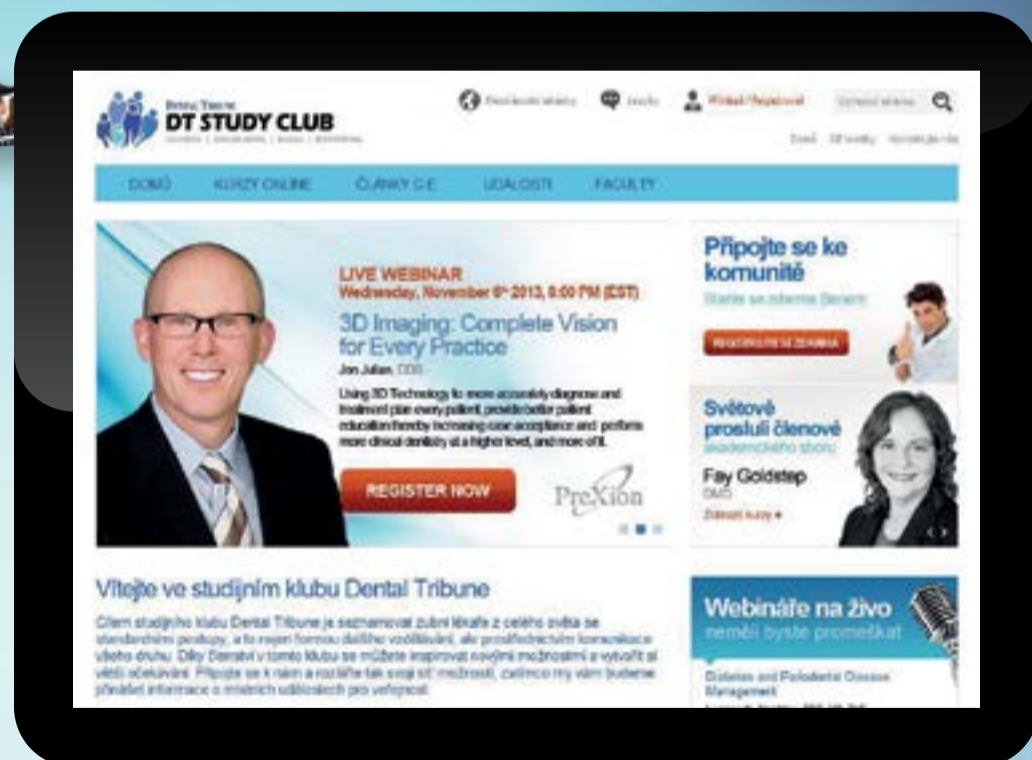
DT STUDY CLUB

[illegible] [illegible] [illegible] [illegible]

DOMŮ KURZY ONLINE ČLÁNKY C.E. UDÁLOSTI FACULTY

LIVE WEBINAR
Wednesday, November 6th 2013, 8:00 PM (EST)

3D Imaging: Complete Vision for Every Practice

Jon Julian, DDS

Using 3D Technology to more accurately diagnose and treatment plan every patient, provide better patient education thereby increasing case acceptance and perform more clinical dentistry at a higher level, and more of it.

REGISTER NOW

PreXion

Připojte se ke komunitě

Staňte se zdarma členem

Světově proslulí členové akademického sboru

Fay Goldstep

Zobrazit kurzy

Vítejte ve studijním klubu Dental Tribune

Cílem studijního klubu Dental Tribune je seznamovat zubní lékaře z celého světa se standardními postupy, a to nejen formou dalšího vzdělávání, ale prostřednictvím komunikace všeho druhu. Díky členství v tomto klubu se můžete inspirovat novými možnostmi a vytvořit si větší očekávání. Připojte se k nám a rozšiřte tak svoji síť možností, zatímco my vám budeme přinášet informace o místních událostech pro veřejnost.

Webináře na živo
neměli byste promeškat

Diabetes and Periodontal Disease Management